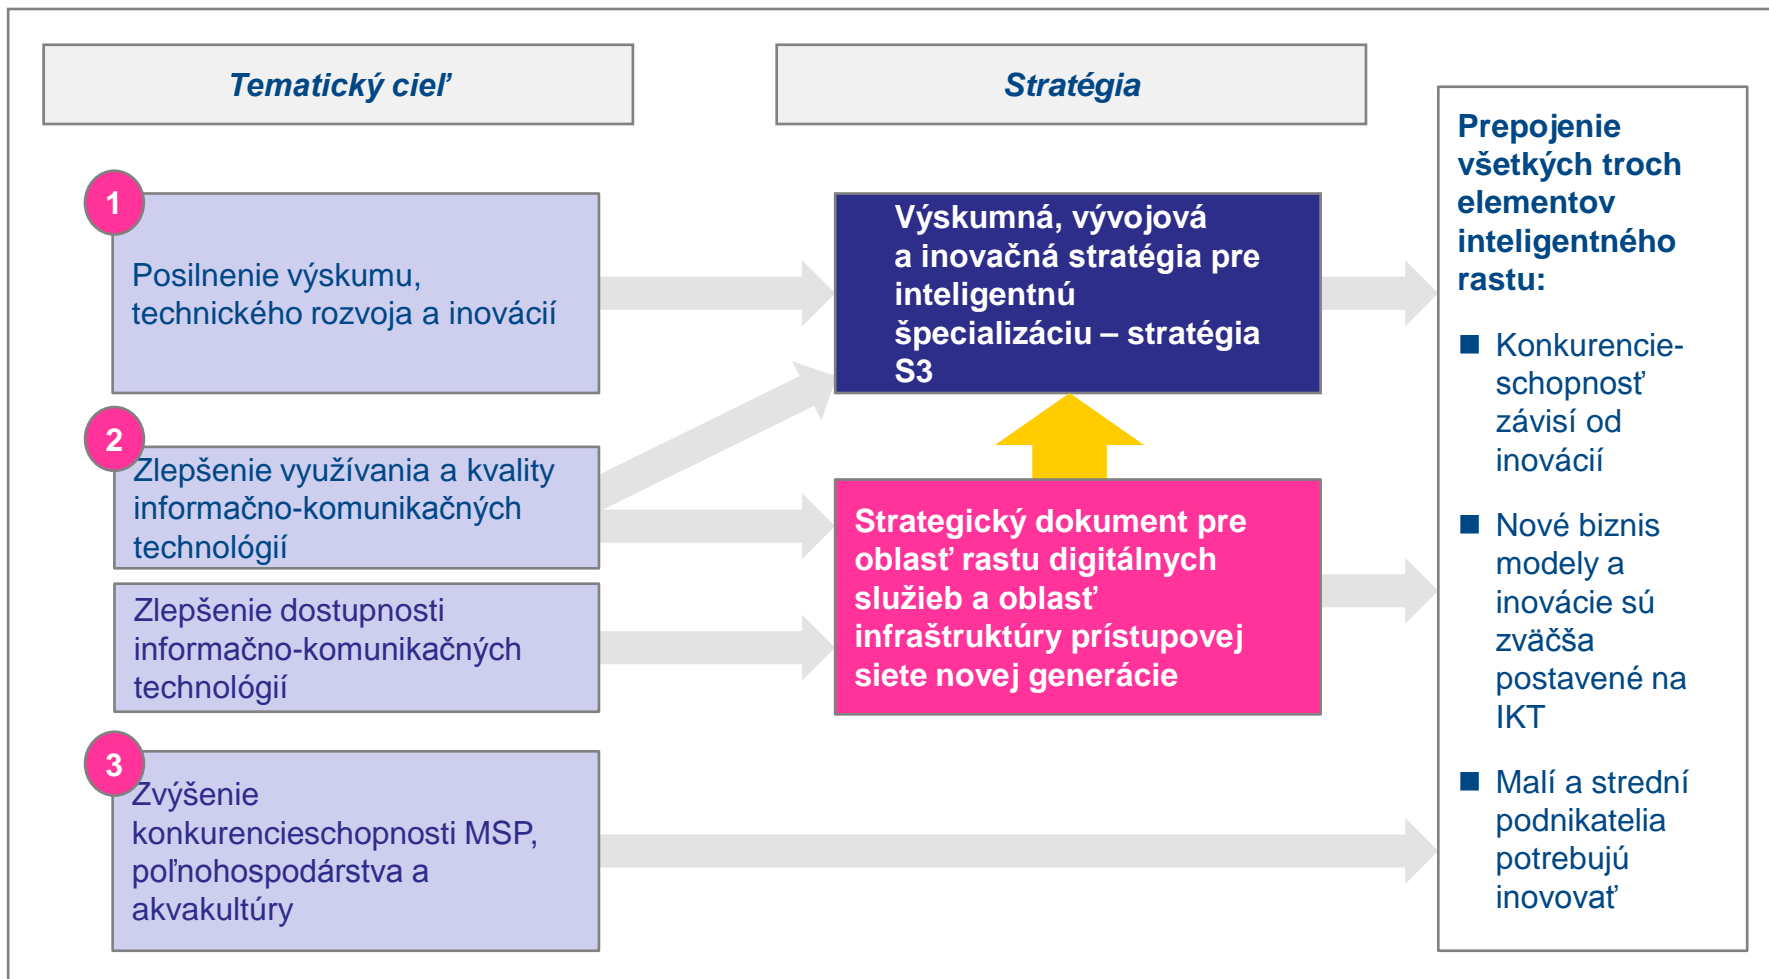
Tematický cieľ

Stratégia

1

Posilnenie výskumu, technického rozvoja a inovácií

2

Zlepšenie využívania a kvality informačno-komunikačných technológií

Zlepšenie dostupnosti informačno-komunikačných technológií

3

Zvýšenie konkurencieschopnosti MSP, poľnohospodárstva a akvakultúry

Výskumná, vývojová a inovačná stratégia pre inteligentnú špecializáciu – stratégia S3

Strategický dokument pre oblasť rastu digitálnych služieb a oblasť infraštruktúry prístupovej siete novej generácie

Prepojenie všetkých troch elementov inteligentného rastu:

■ Konkurencieschopnosť závisí od inovácií

■ Nové biznis modely a inovácie sú zväčša postavené na IKT

■ Malí a strední podnikatelia potrebujú inovovať